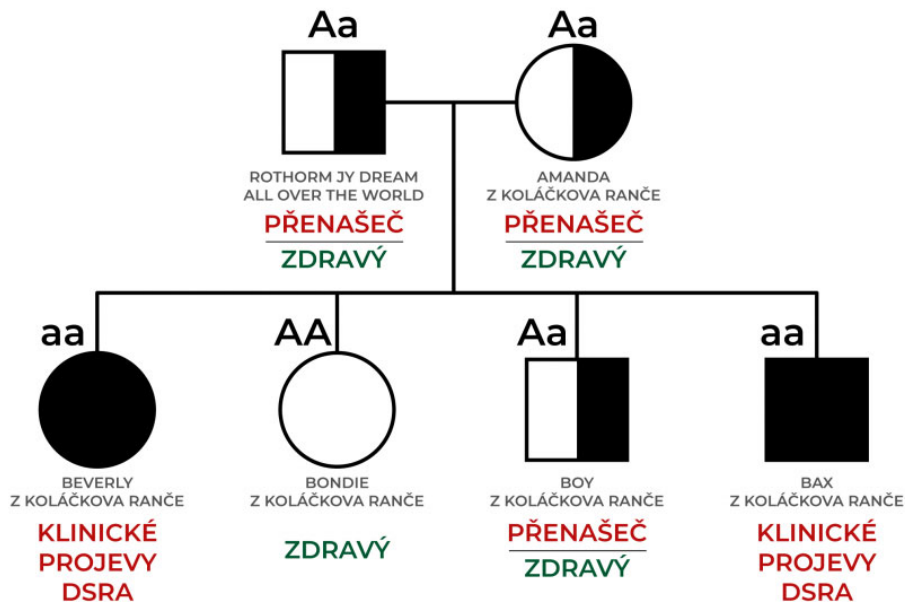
Aa

ROTHORM JY DREAM ALL OVER THE WORLD

PŘENAŠEČ

ZDRAVÝ

Aa

AMANDA Z KOLÁČKOVA RANČE

PŘENAŠEČ

ZDRAVÝ

aa

BEVERLY Z KOLÁČKOVA RANČE

KLINICKÉ PROJEVY DSRA

AA

BONDIE Z KOLÁČKOVA RANČE

ZDRAVÝ

Aa

BOY Z KOLÁČKOVA RANČE

PŘENAŠEČ

ZDRAVÝ

aa

BAX Z KOLÁČKOVA RANČE

KLINICKÉ PROJEVY DSRA